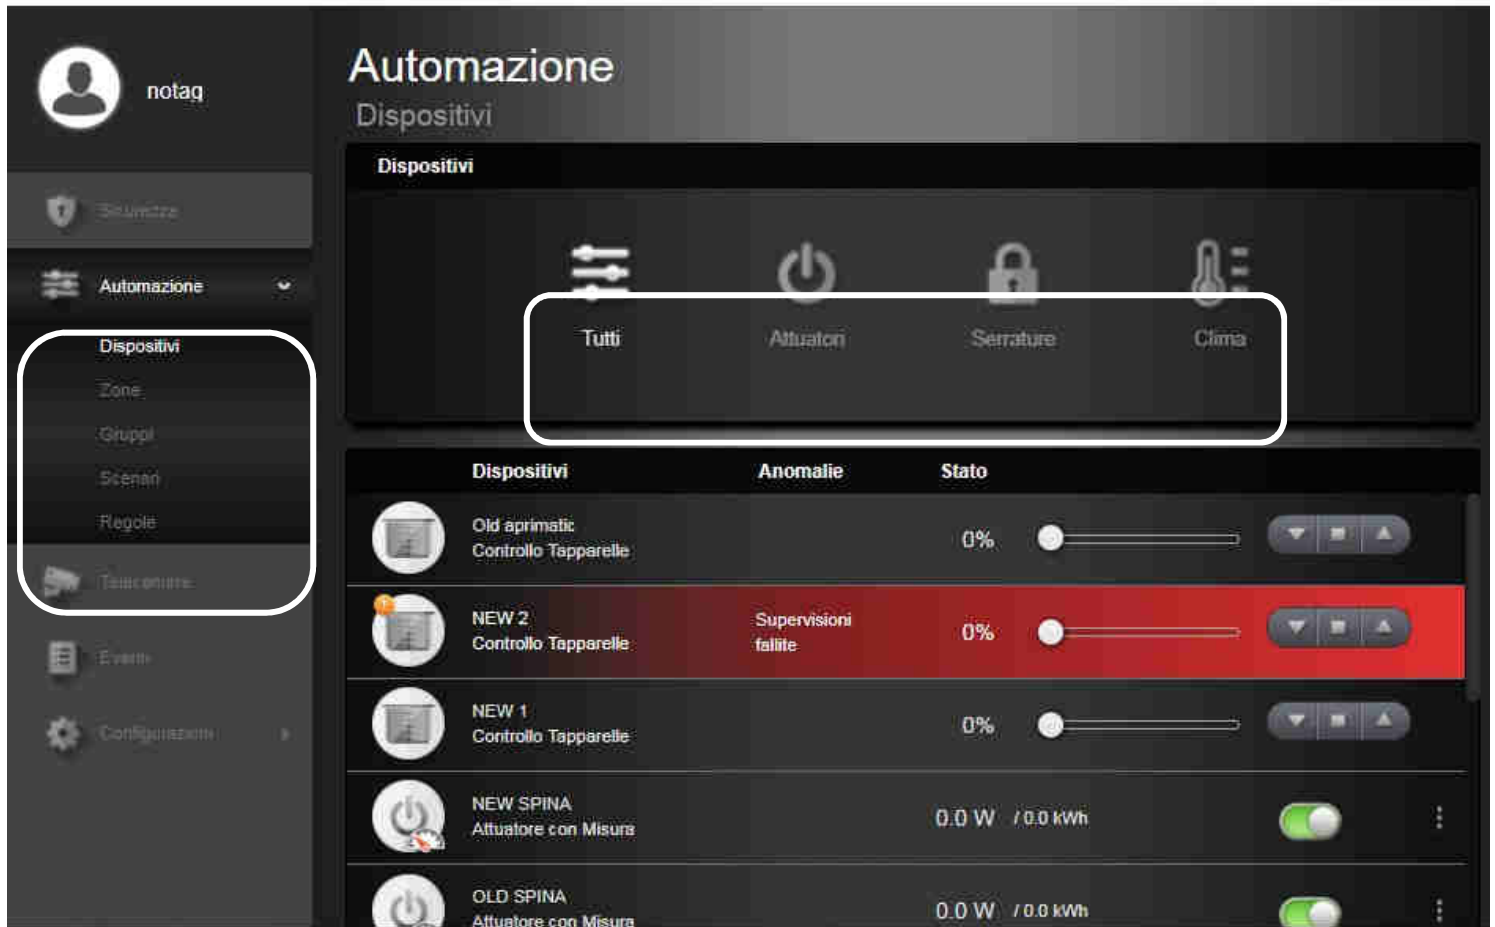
notag

Sicurezza

Automazione

Dispositivi

Zone

Gruppi

Scenari

Regole

Telecamere

Eventi

Configurazioni

Automazione

Dispositivi

Dispositivi

Tutti

Attuatori

Serrature

Clima

| | Dispositivi | Anomalie | Stato | |
|---|---|---|---|---|
| | Old aprimatic Controllo Tapparelle | | 0% | |
| | NEW 2 Controllo Tapparelle | Supervisioni fallite | 0% | |
| | NEW 1 Controllo Tapparelle | | 0% | |
| | NEW SPINA Attuatore con Misura | | 0.0 W / 0.0 kWh | |
| | OLD SPINA Attuatore con Misura | | 0.0 W / 0.0 kWh | |